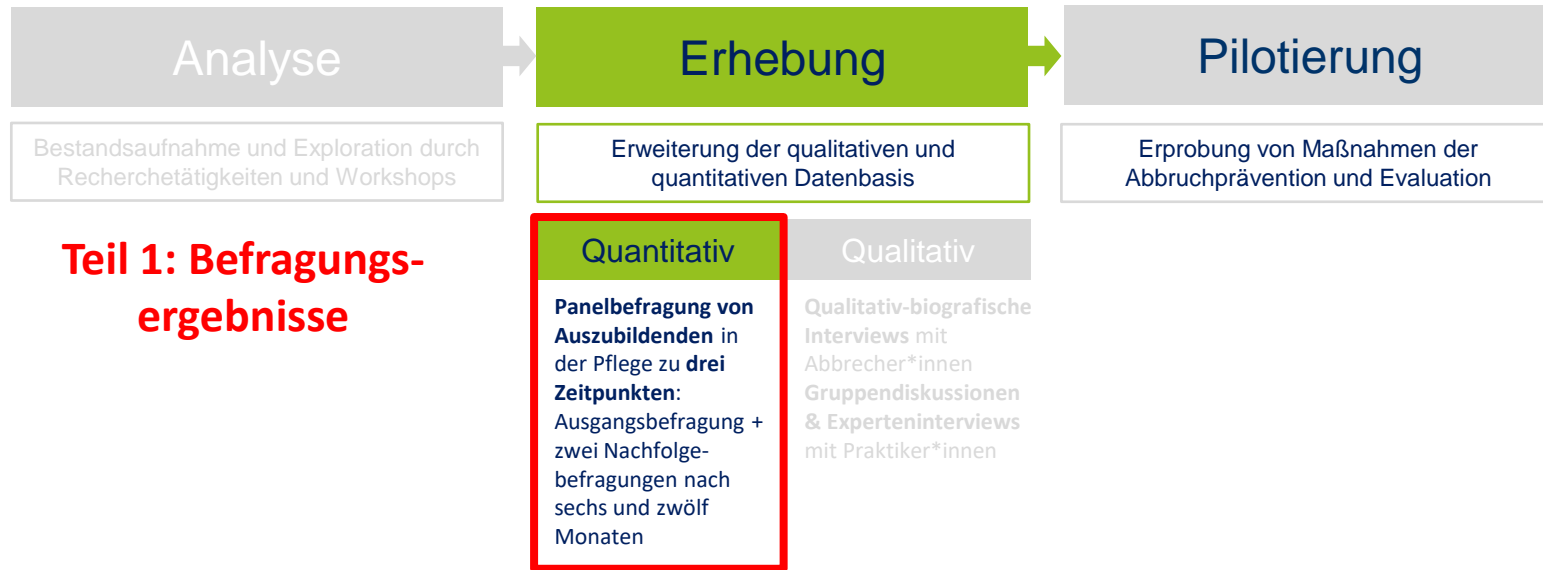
Analyse

Erhebung

Pilotierung

Bestandsaufnahme und Exploration durch Recherchetätigkeiten und Workshops

Erweiterung der qualitativen und quantitativen Datenbasis

Erprobung von Maßnahmen der Abbruchprävention und Evaluation

Teil 1: Befragungsergebnisse

Quantitativ

Panelbefragung von Auszubildenden in der Pflege zu drei Zeitpunkten: Ausgangsbefragung + zwei Nachfolgebefragungen nach sechs und zwölf Monaten

Qualitativ

Qualitativ-biografische Interviews mit Abbrecher*innen
Gruppendiskussionen & Experteninterviews mit Praktiker*innen